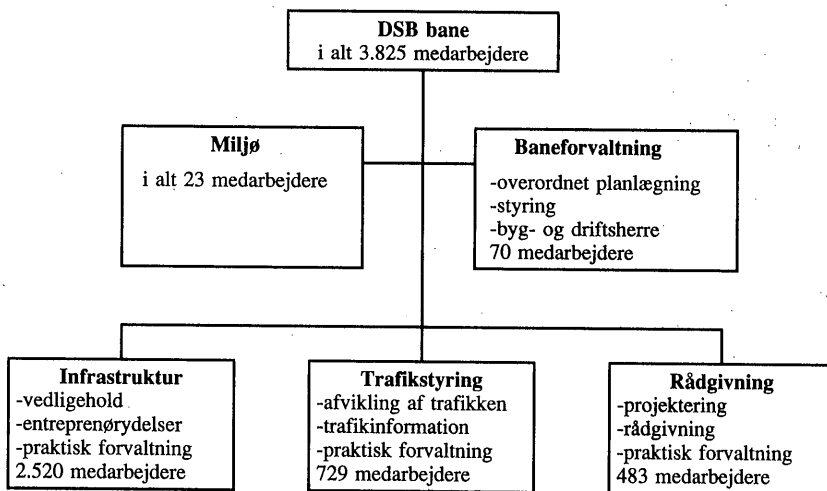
DSB bane
i alt 3.825 medarbejdere

Miljø
i alt 23 medarbejdere

Baneforvaltning
-overordnet planlægning
-styring
-byg- og driftsherre
70 medarbejdere

Infrastruktur
-vedligehold
-entreprenørydelser
-praktisk forvaltning
2.520 medarbejdere

Trafikstyring
-afvikling af trafikken
-trafikinformation
-praktisk forvaltning
729 medarbejdere

Rådgivning
-projektering
-rådgivning
-praktisk forvaltning
483 medarbejdere